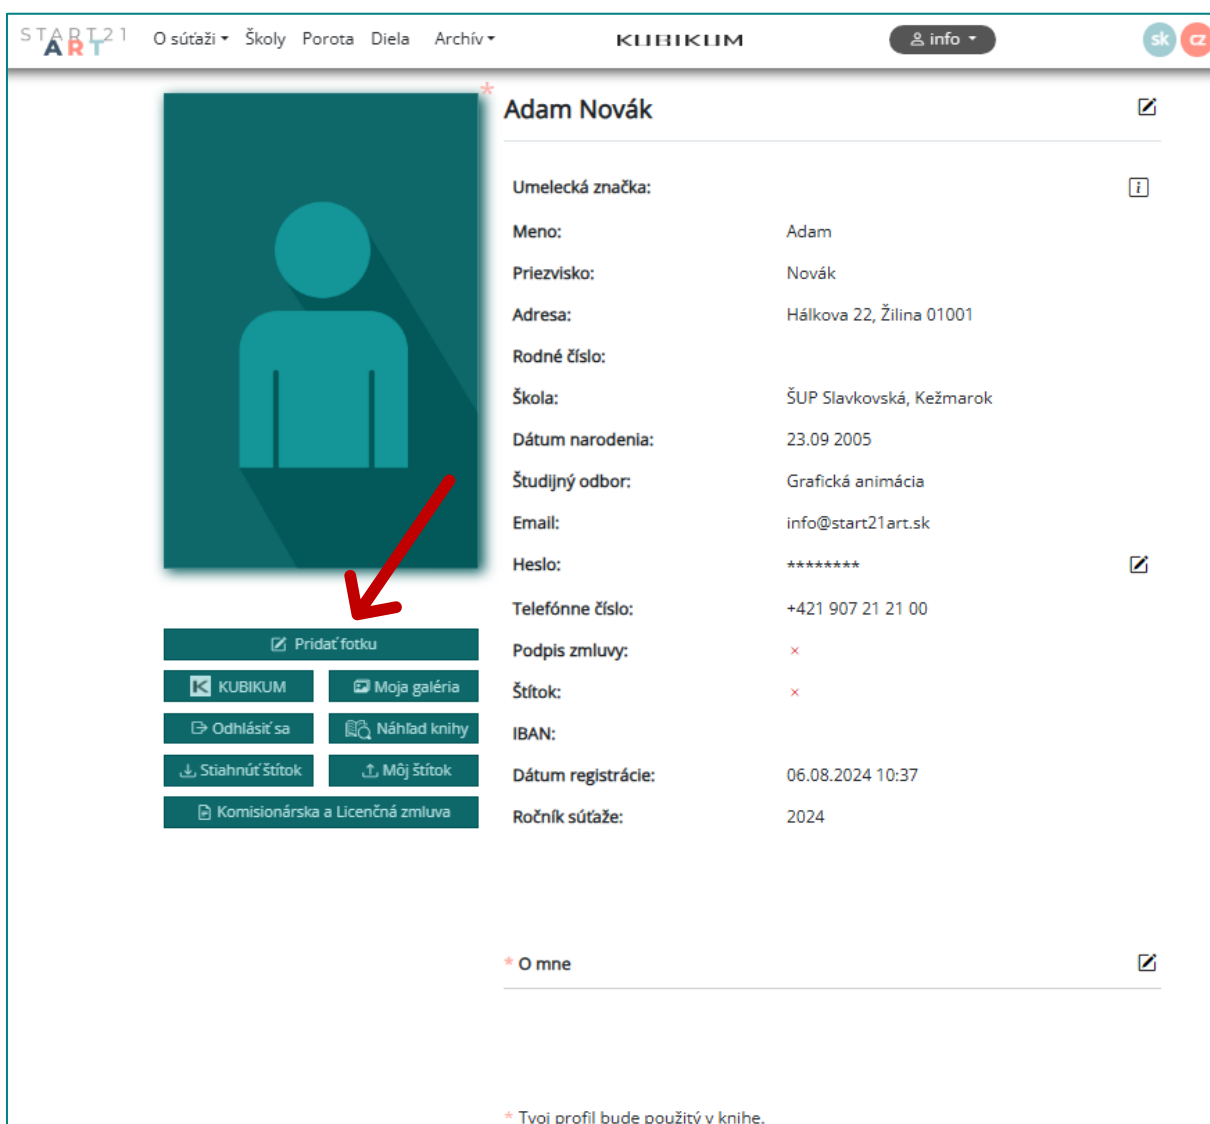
START21 ART O súťaži Školy Porota Diela Archív KUBIKUM info sk cz

Adam Novák

Umelecká značka:

Meno: Adam

Priezvisko: Novák

Adresa: Hálkova 22, Žilina 01001

Rodné číslo:

Škola: ŠUP Slavkovská, Kežmarok

Dátum narodenia: 23.09 2005

Študijný odbor: Grafická animácia

Email: info@start21art.sk

Heslo: ********

Telefónne číslo: +421 907 21 21 00

Podpis zmluvy: ×

Štítok: ×

IBAN:

Dátum registrácie: 06.08.2024 10:37

Ročník súťaže: 2024

Pridať fotku

KUBIKUM

Moja galéria

Odhlásiť sa

Náhľad knihy

Stiahnuť štítok

Môj štítok

Komisionárska a Licenčná zmluva

* O mne

* Tvoj profil bude použitý v knihe.